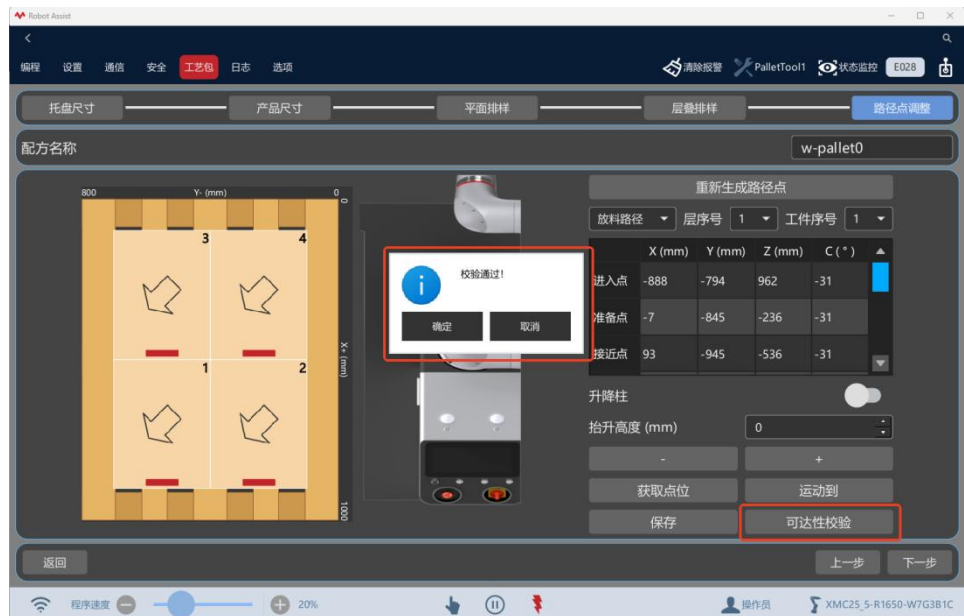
Robot Assist

编程 设置 通信 安全 工艺包 日志 选项

清除报警 PalletTool1 状态监控 E028

托盘尺寸 产品尺寸 平面排样 层叠排样 路径点调整

配方名称 w-pallet0

800 Y- (mm) 0

0

3 4

1 2

X+ (mm)

1000

校验通过!

确定 取消

重新生成路径点

放料路径 层序号 1 工件序号 1

| | X (mm) | Y (mm) | Z (mm) | C (°) |
|---|---|---|---|---|
| 进入点 | -888 | -794 | 962 | -31 |
| 准备点 | -7 | -845 | -236 | -31 |
| 接近点 | 93 | -945 | -536 | -31 |

升降柱

抬升高度 (mm) 0

- +

获取点位 运动到

保存 可达性校验

返回 上一步 下一步

程序速度 20% 操作员 XMC25_5-R1650-W7G3B1C